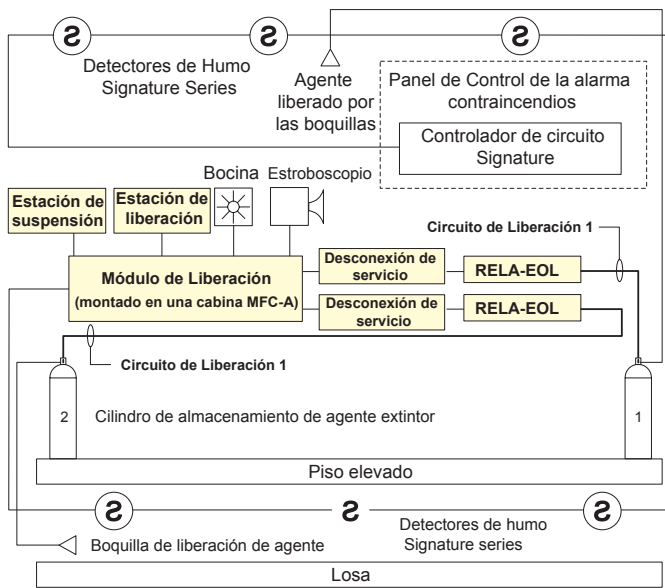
Detectores de Humo Signature Series

Agente liberado por las boquillas

Panel de Control de la alarma contraincendios

Controlador de circuito Signature

Bocina

Estroboscopio

Estación de suspensión

Estación de liberación

Circuito de Liberación 1

Módulo de Liberación (montado en una cabina MFC-A)

Desconexión de servicio

RELA-EOL

Desconexión de servicio

RELA-EOL

Circuito de Liberación 1

2

Cilindro de almacenamiento de agente extintor

1

Piso elevado

Detectores de humo Signature series

Boquilla de liberación de agente

Losa